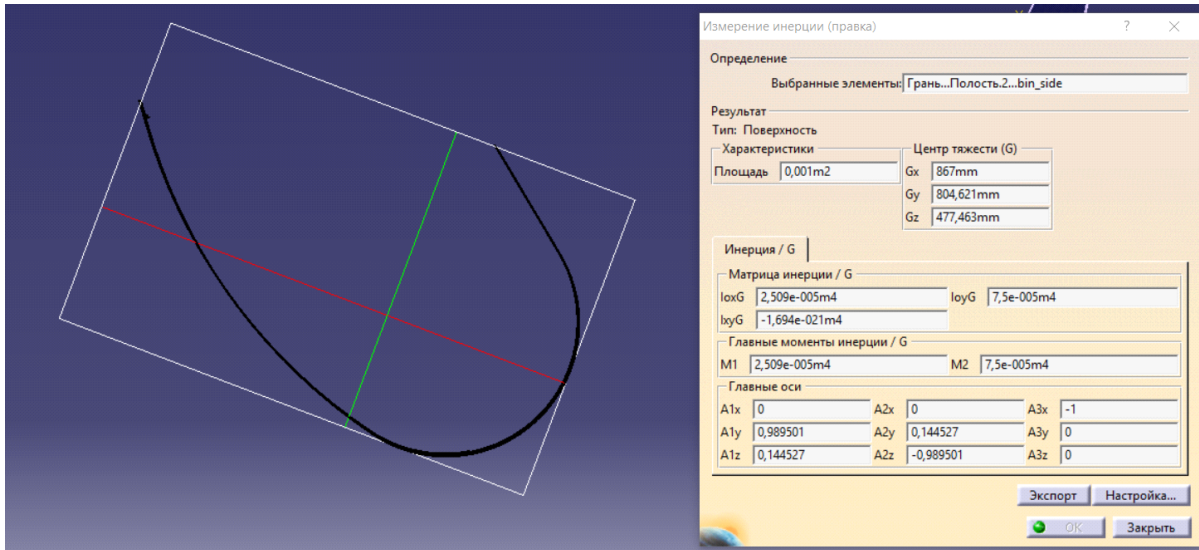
Измерение инерции (правка) ? ×

Определение

Выбранные элементы: Грань...Полость.2...bin_side

Результат

Тип: Поверхность

Характеристики

Площадь 0,001m2

Центр тяжести (G)

Gx 867mm

Gy 804,621mm

Gz 477,463mm

Инерция / G

Матрица инерции / G

IoxG 2,509e-005m4 IoyG 7,5e-005m4

IxyG -1,694e-021m4

Главные моменты инерции / G

M1 2,509e-005m4 M2 7,5e-005m4

Главные оси

| | | | | | |
|---|---|---|---|---|---|
| A1x | 0 | A2x | 0 | A3x | -1 |
| A1y | 0,989501 | A2y | 0,144527 | A3y | 0 |
| A1z | 0,144527 | A2z | -0,989501 | A3z | 0 |

Экспорт Настройка...

OK Закрыть